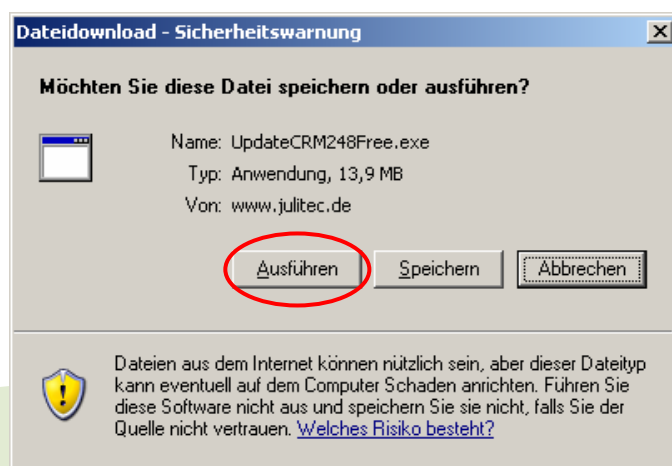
Dateidownload - Sicherheitswarnung

Möchten Sie diese Datei speichern oder ausführen?

Name: UpdateCRM248Free.exe
Typ: Anwendung, 13,9 MB
Von: www.julitec.de

Ausführen | Speichern | Abbrechen

Dateien aus dem Internet können nützlich sein, aber dieser Dateityp kann eventuell auf dem Computer Schaden anrichten. Führen Sie diese Software nicht aus und speichern Sie sie nicht, falls Sie der Quelle nicht vertrauen. Welches Risiko besteht?